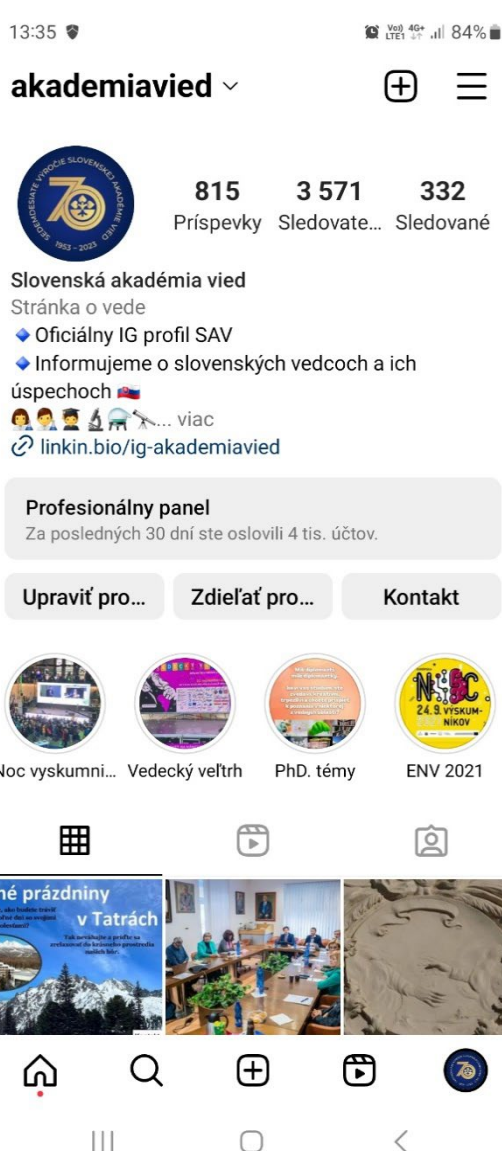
13:35 Vo) LTE1 4G+ 84%

akademiavied

70
SEDEMDESIATE VÝROČIE SLOVENSKEJ AKADÉMIE VIED
1953 – 2023

815 Príspevky
3 571 Sledovate...
332 Sledované

Slovenská akadémia vied
Stránka o vede
🔷 Oficiálny IG profil SAV
🔷 Informujeme o slovenských vedcoch a ich úspechoch 🇸🇰
👩‍🔬👨‍🔬🧑‍🎓🔬🥼🔭... viac
linkin.bio/ig-akademiavied

Profesionálny panel
Za posledných 30 dní ste oslovili 4 tis. účtov.

Upraviť pro...
Zdieľať pro...
Kontakt

Noc vyskumni...
Vedecký veľtrh
PhD. témy
ENV 2021

24.9. VÝSKUM- NÍKOV

né prázdniny v Tatrách
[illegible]